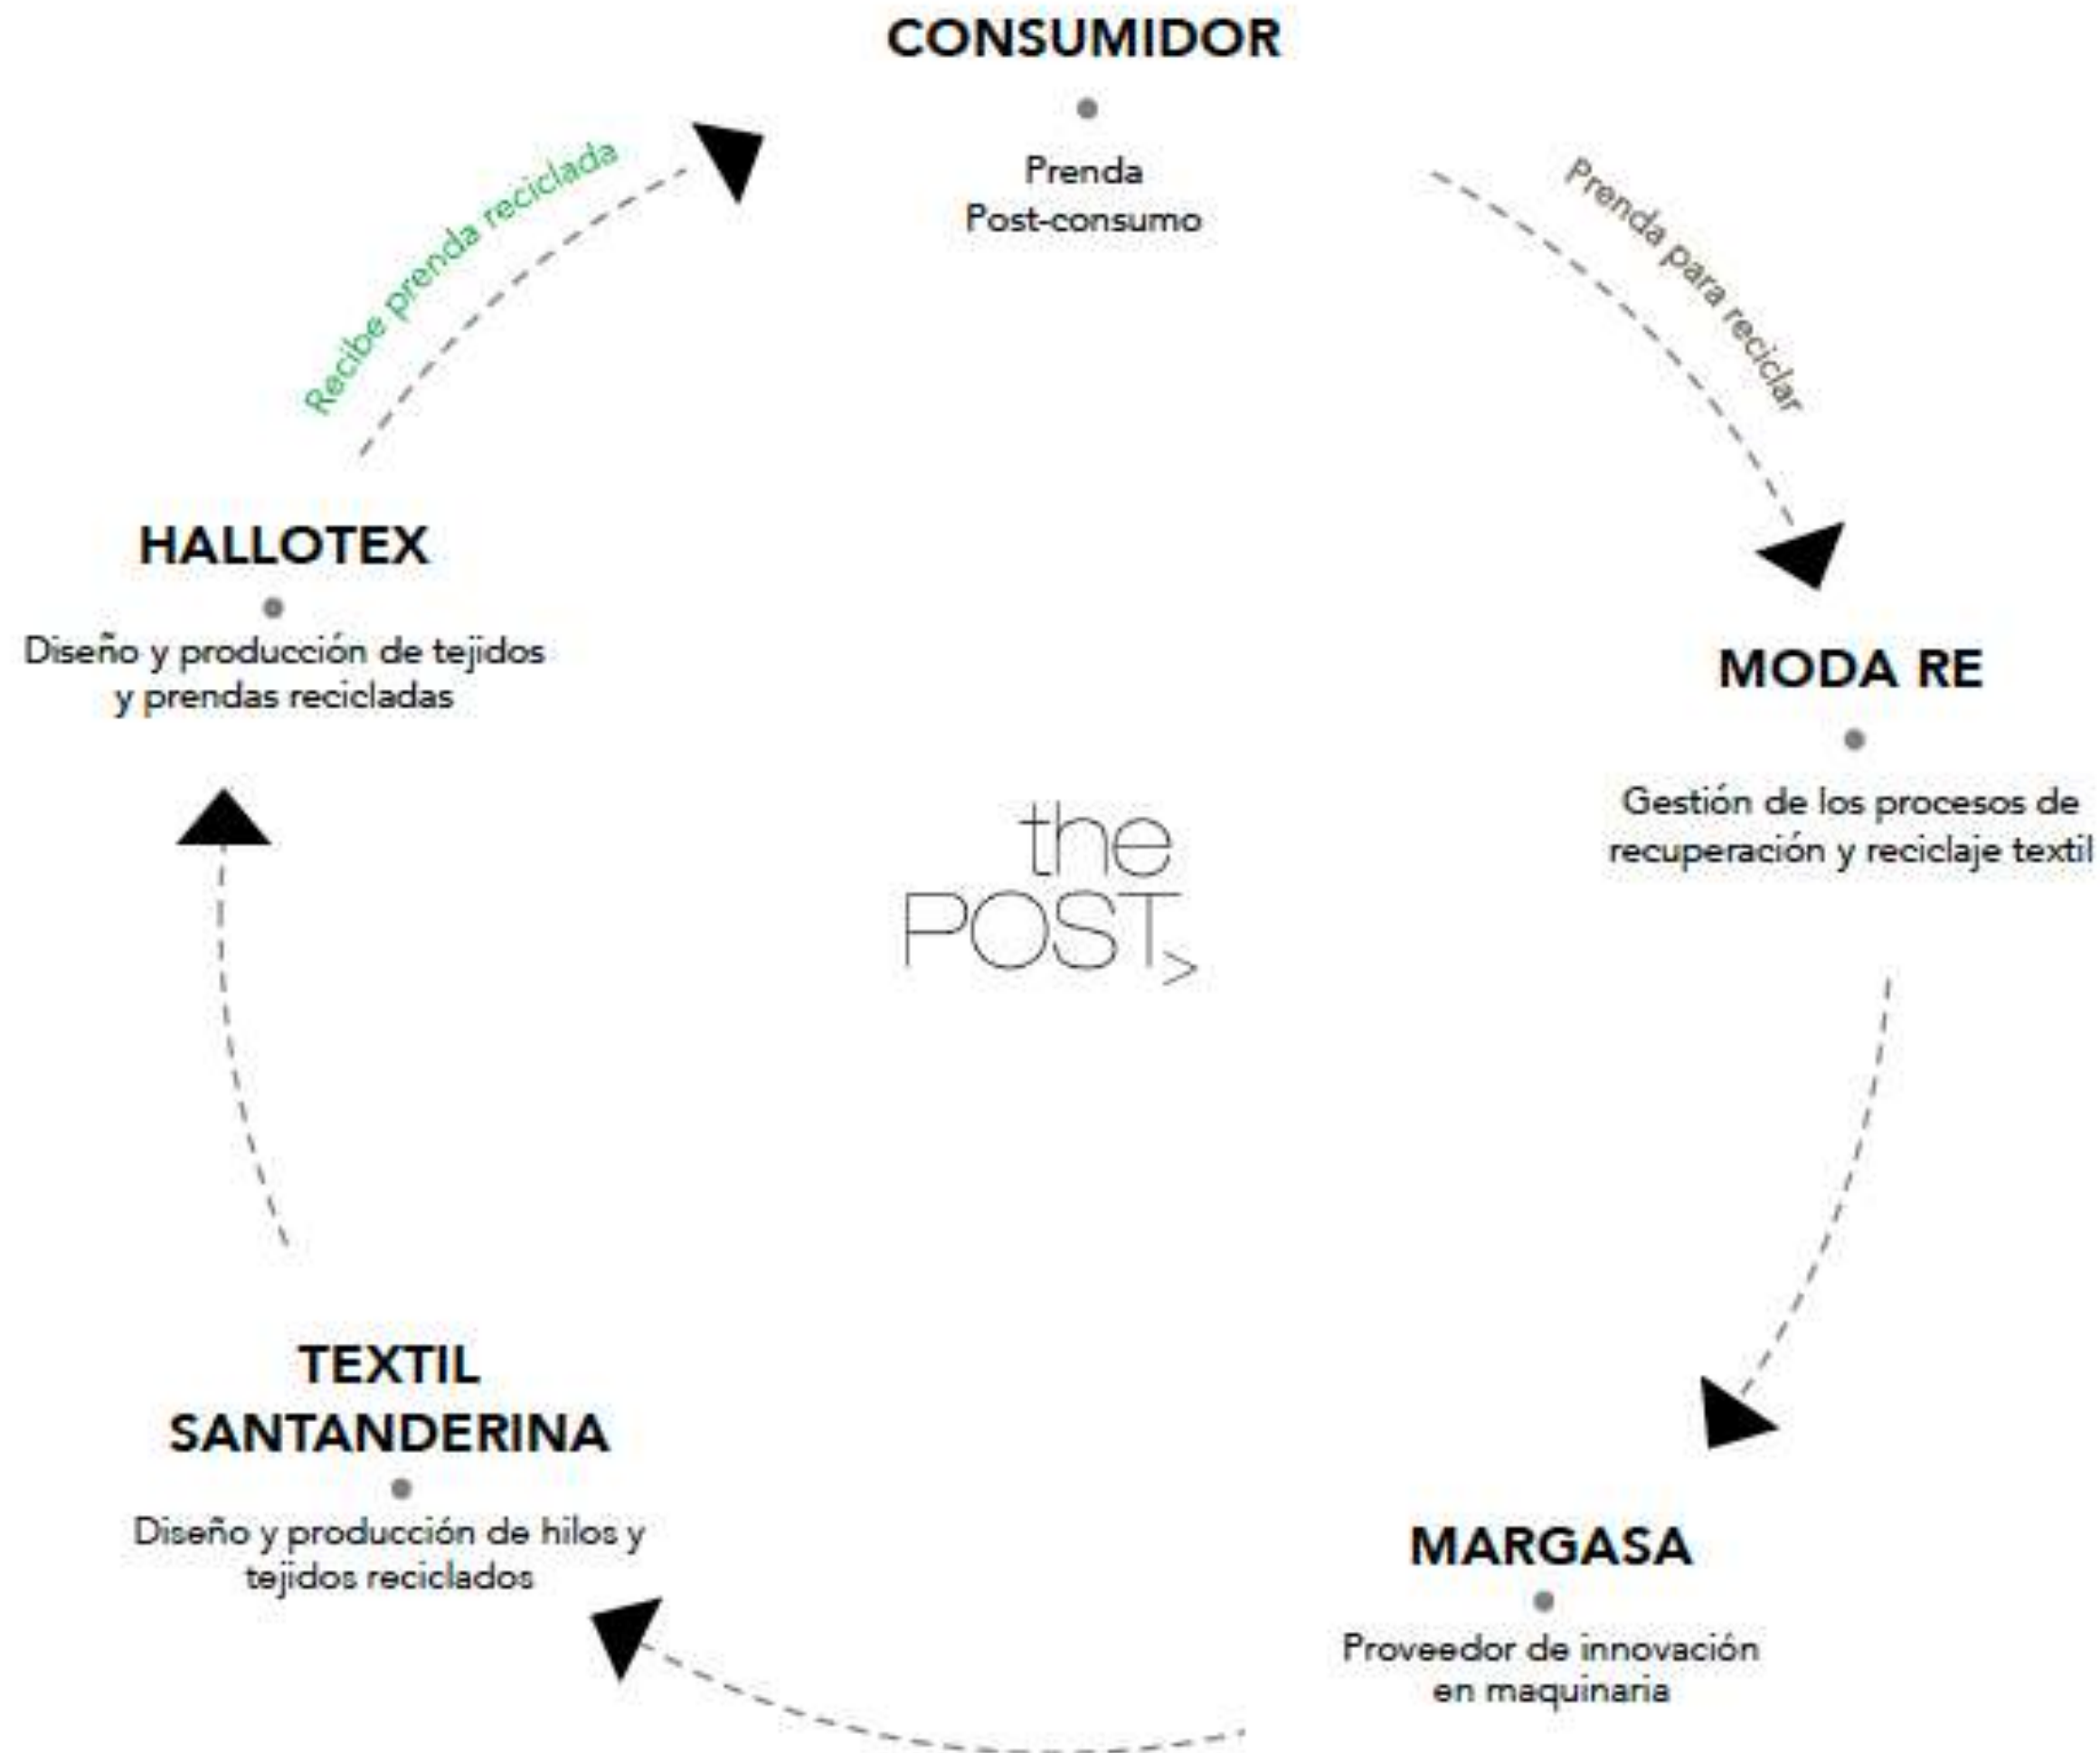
CONSUMIDOR

Prenda
Post-consumo

Prenda para reciclar

MODA RE

Gestión de los procesos de recuperación y reciclaje textil

MARGASA

Proveedor de innovación en maquinaria

TEXTIL SANTANDERINA

Diseño y producción de hilos y tejidos reciclados

HALLOTEX

Diseño y producción de tejidos y prendas recicladas

Recibe prenda reciclada

the POST>